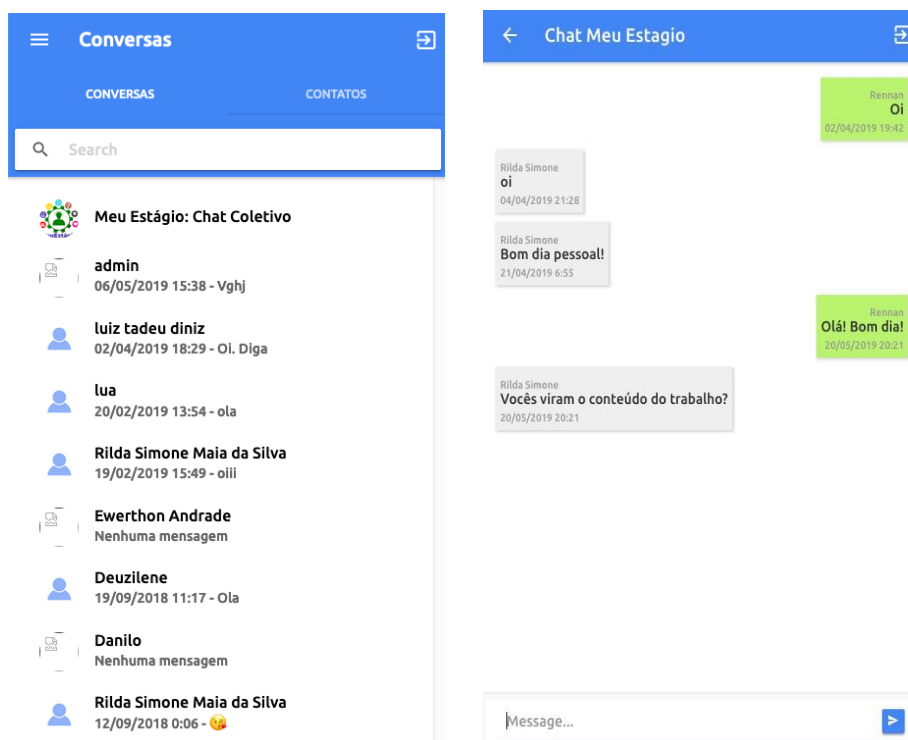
Conversas

CONVERSAS

CONTATOS

Search

Meu Estágio: Chat Coletivo

admin
06/05/2019 15:38 - Vghj

luiz tadeu diniz
02/04/2019 18:29 - Oi. Diga

lua
20/02/2019 13:54 - ola

Rilda Simone Maia da Silva
19/02/2019 15:49 - oiii

Ewerthon Andrade
Nenhuma mensagem

Deuzilene
19/09/2018 11:17 - Ola

Danilo
Nenhuma mensagem

Rilda Simone Maia da Silva
12/09/2018 0:06 - 😘

Chat Meu Estagio

Rennan
Oi
02/04/2019 19:42

Rilda Simone
oi
04/04/2019 21:28

Rilda Simone
Bom dia pessoal!
21/04/2019 6:55

Rennan
Olá! Bom dia!
20/05/2019 20:21

Rilda Simone
Vocês viram o conteúdo do trabalho?
20/05/2019 20:21

Message...